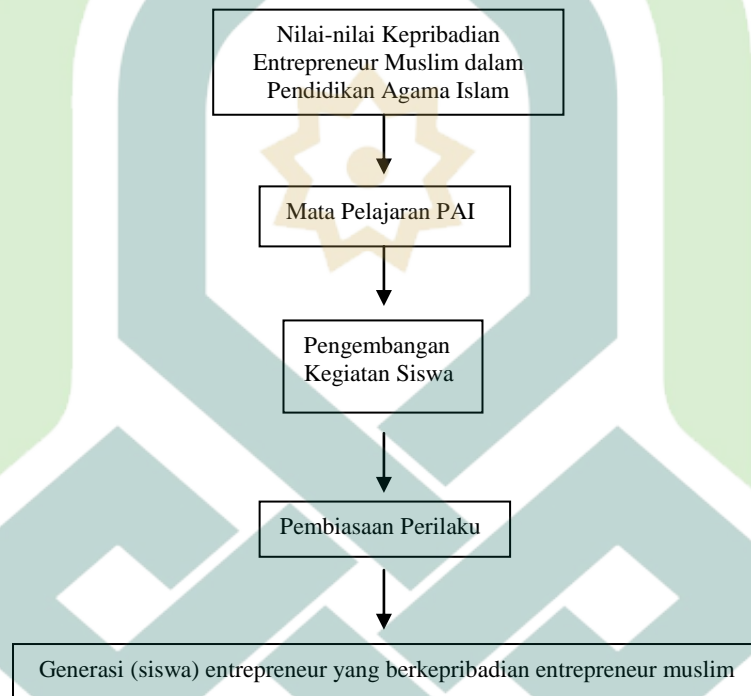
Nilai-nilai Kepribadian Entrepreneur Muslim dalam Pendidikan Agama Islam

Mata Pelajaran PAI

Pengembangan Kegiatan Siswa

Pembiasaan Perilaku

Generasi (siswa) entrepreneur yang berkepribadian entrepreneur muslim